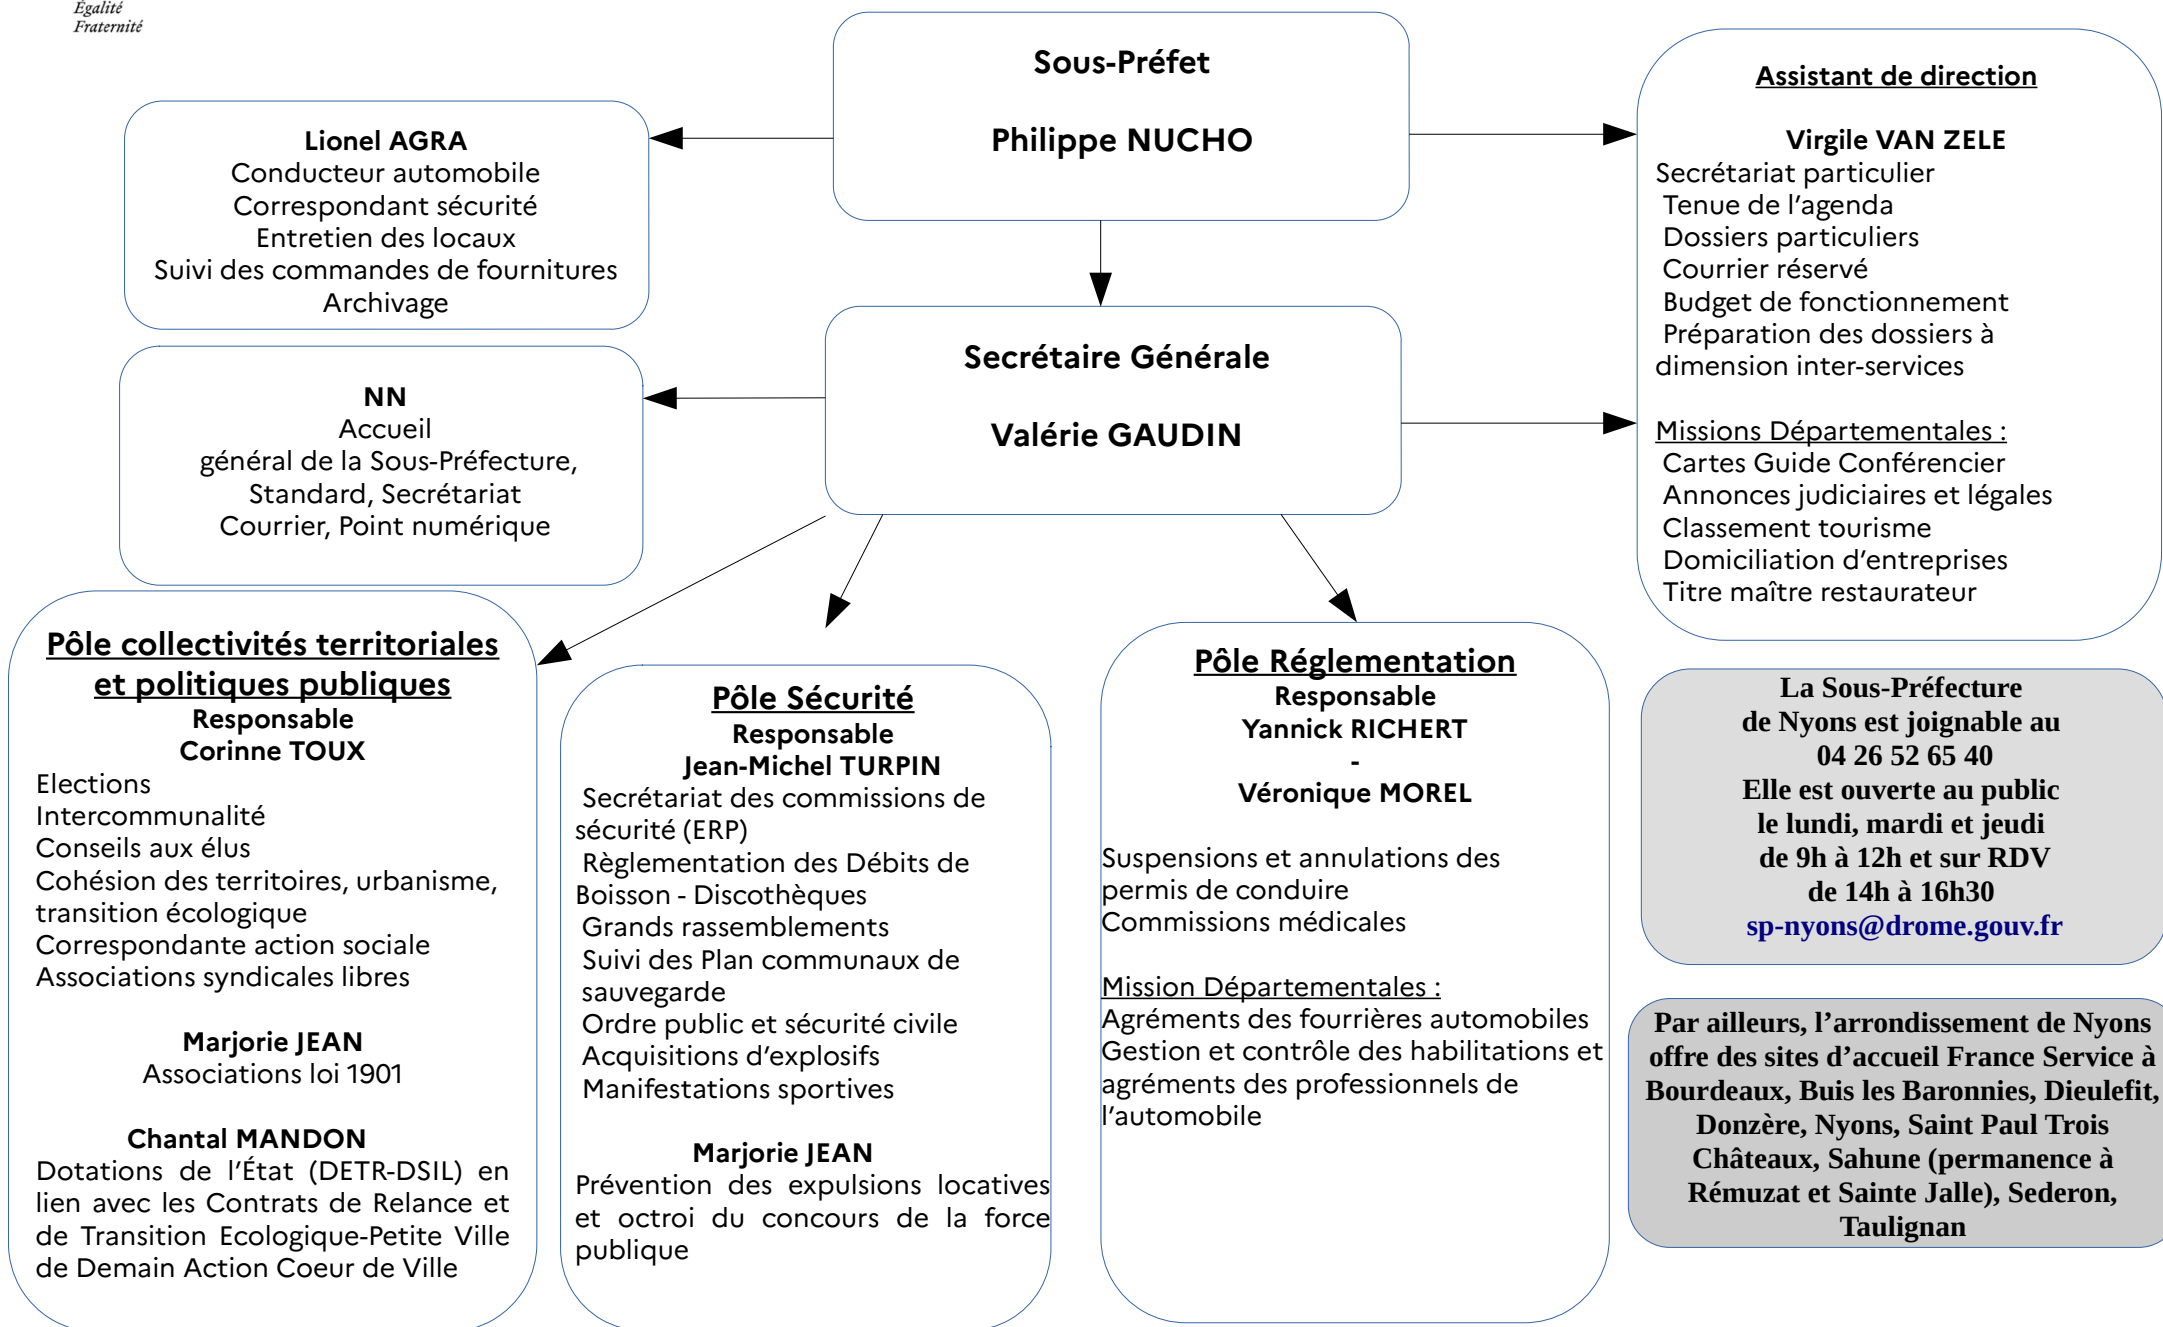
Égalité
Fraternité

Sous-Préfet

Philippe NUCHO

Lionel AGRA
Conducteur automobile
Correspondant sécurité
Entretien des locaux
Suivi des commandes de fournitures
Archivage

Assistant de direction

Virgile VAN ZELE
Secrétariat particulier
Tenue de l'agenda
Dossiers particuliers
Courrier réservé
Budget de fonctionnement
Préparation des dossiers à dimension inter-services

Missions Départementales :
Cartes Guide Conférencier
Annonces judiciaires et légales
Classement tourisme
Domiciliation d'entreprises
Titre maître restaurateur

Secrétaire Générale

Valérie GAUDIN

NN
Accueil
général de la Sous-Préfecture,
Standard, Secrétariat
Courrier, Point numérique

Pôle collectivités territoriales et politiques publiques
Responsable
Corinne TOUX
Elections
Intercommunalité
Conseils aux élus
Cohésion des territoires, urbanisme, transition écologique
Correspondante action sociale
Associations syndicales libres

Marjorie JEAN
Associations loi 1901

Chantal MANDON
Dotations de l'État (DETR-DSIL) en lien avec les Contrats de Relance et de Transition Ecologique-Petite Ville de Demain Action Coeur de Ville

Pôle Sécurité
Responsable
Jean-Michel TURPIN
Secrétariat des commissions de sécurité (ERP)
Règlementation des Débits de Boisson - Discothèques
Grands rassemblements
Suivi des Plan communaux de sauvegarde
Ordre public et sécurité civile
Acquisitions d'explosifs
Manifestations sportives

Marjorie JEAN
Prévention des expulsions locatives et octroi du concours de la force publique

Pôle Réglementation
Responsable
Yannick RICHERT
-
Véronique MOREL

Suspensions et annulations des permis de conduire
Commissions médicales

Mission Départementales :
Agréments des fourrières automobiles
Gestion et contrôle des habilitations et agréments des professionnels de l'automobile

La Sous-Préfecture
de Nyons est joignable au
04 26 52 65 40
Elle est ouverte au public
le lundi, mardi et jeudi
de 9h à 12h et sur RDV
de 14h à 16h30
sp-nyons@drome.gouv.fr

Par ailleurs, l'arrondissement de Nyons offre des sites d'accueil France Service à Bourdeaux, Buis les Baronnies, Dieulefit, Donzère, Nyons, Saint Paul Trois Châteaux, Sahune (permanence à Rémuzat et Sainte Jalle), Sederon, Taulignan